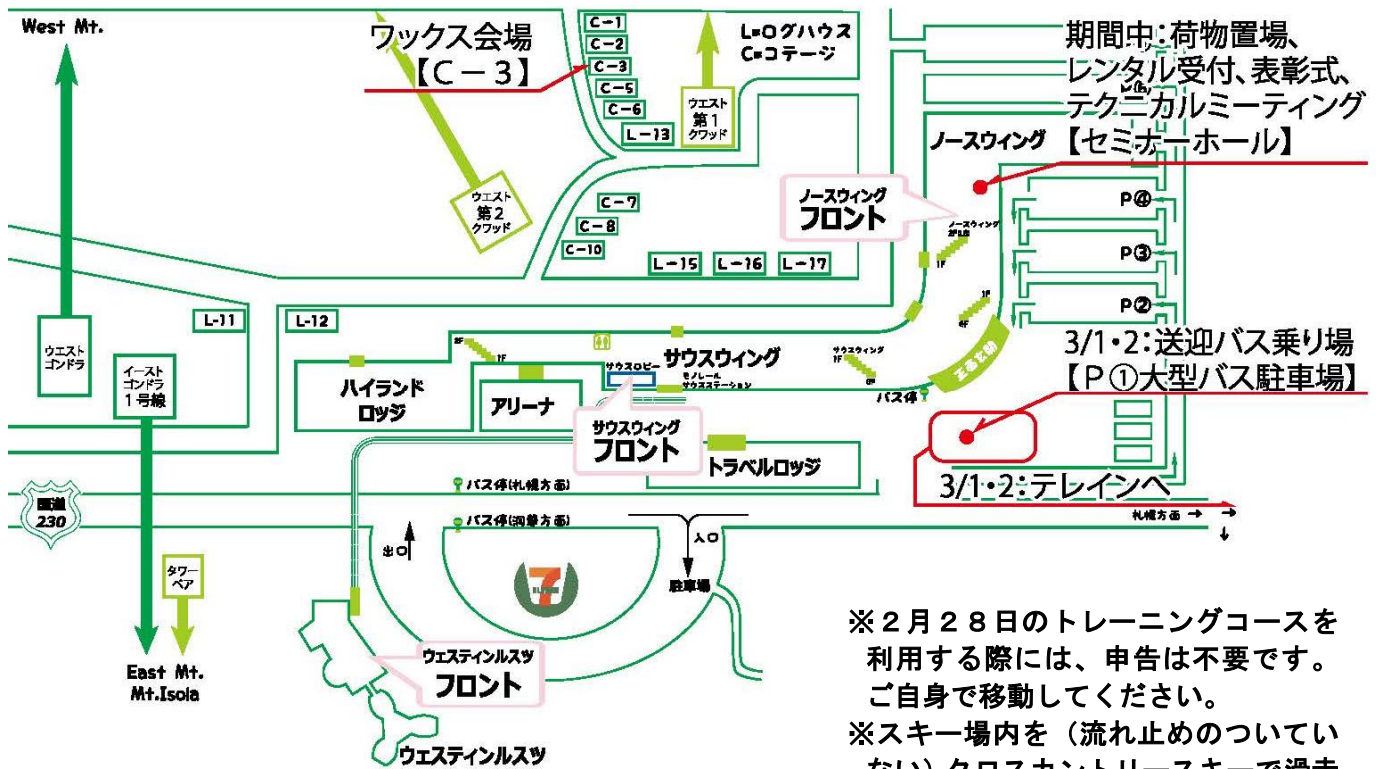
West Mt.

ワックス会場
【C－3】

C－1
C－2
C－3
C－5
C－6
L－13

L=ログハウス
C=コテージ

ウエスト
第1
クワッド

期間中：荷物置場、
レンタル受付、表彰式、
テクニカルミーティング
【セミナーホール】

ノースウィング

ウエスト
第2
クワッド

C－7
C－8
C－10

ノースウィング
フロント

L－15
L－16
L－17

P④
P③
P②

L－11
L－12

ウエスト
ゴンドラ

イースト
ゴンドラ
1号線

ハイランド
ロッジ

アリーナ

サウスロビー

サウスウィング

モノレール
サウスステーション

サウスウィング
フロント

トラベルロッジ

バス停

3/1・2：送迎バス乗り場
【P①大型バス駐車場】

3/1・2：テレインへ

国道
230

バス停(札幌方面)
バス停(洞爺方面)

出口
入口
駐車場

札幌方面

タワー
ペア

East Mt.
Mt.Isola

ウェスティンルスツ
フロント

ウェスティンルスツ

※2月28日のトレーニングコースを
利用する際には、申告は不要です。
ご自身で移動してください。
※スキー場内を（流れ止めのついてい
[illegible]